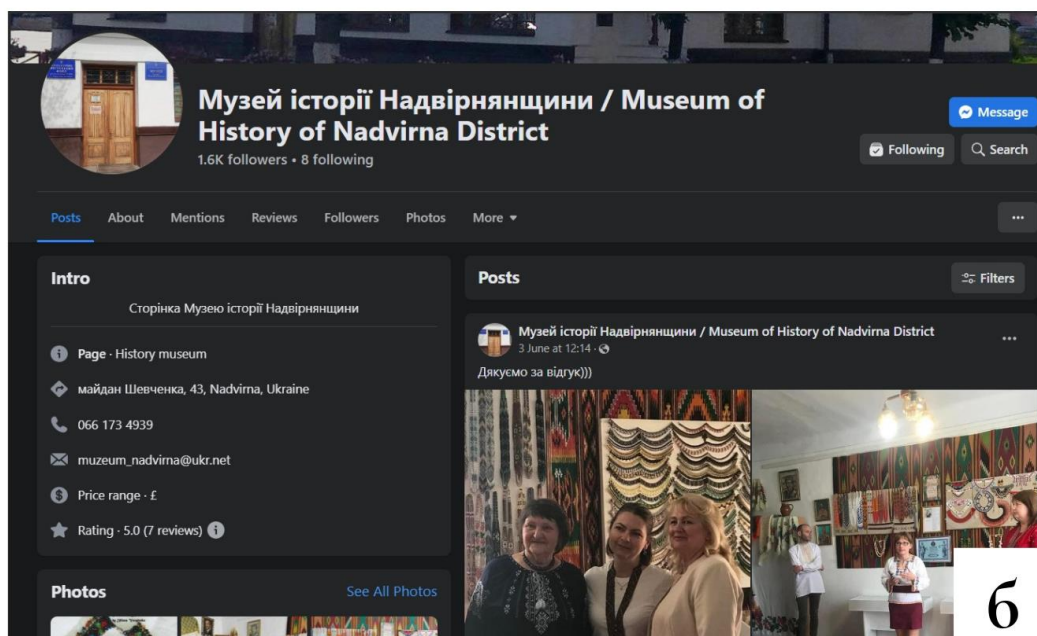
Музей історії Надвірнянщини / Museum of History of Nadvirna District
1.6K followers • 8 following

Message
Following
Search

Posts
About
Mentions
Reviews
Followers
Photos
More ▾
...

Intro
Сторінка Музею історії Надвірнянщини
Page · History museum
майдан Шевченка, 43, Nadvirna, Ukraine
066 173 4939
muzeum_nadvirna@ukr.net
Price range · £
Rating · 5.0 (7 reviews)

Photos
See All Photos

Posts
Filters

Музей історії Надвірнянщини / Museum of History of Nadvirna District
3 June at 12:14 ·
...
Дякуємо за відгук)))

б